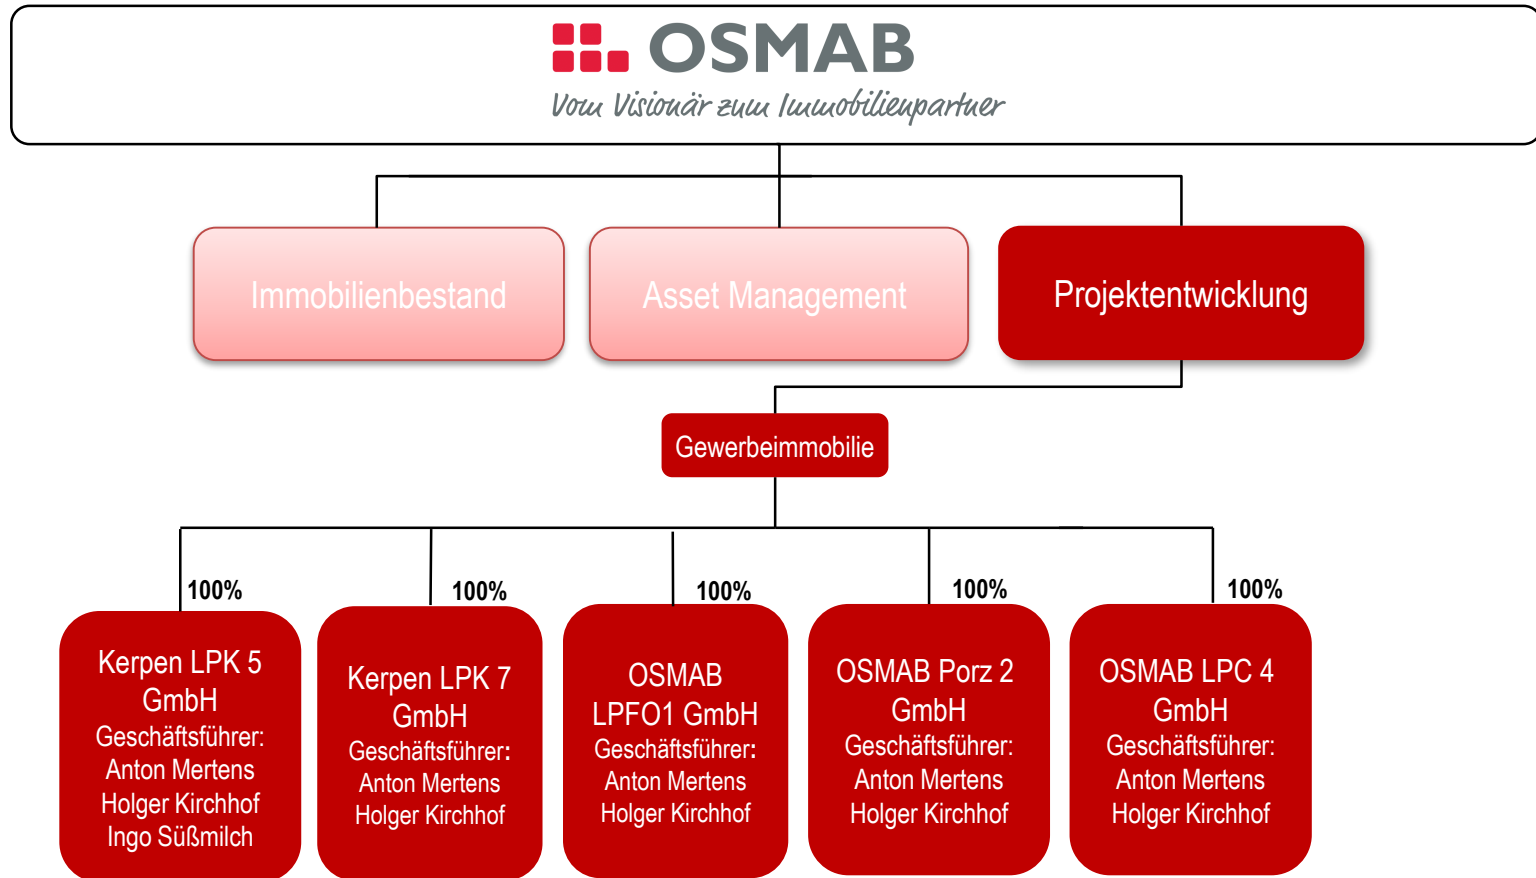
OSMAB
Vom Visionär zum Immobilienpartner

Immobilienbestand

Asset Management

Projektentwicklung

Gewerbeimmobilie

100%

Kerpen LPK 5 GmbH
Geschäftsführer:
Anton Mertens
Holger Kirchhof
Ingo Süßmilch

100%

Kerpen LPK 7 GmbH
Geschäftsführer:
Anton Mertens
Holger Kirchhof

100%

OSMAB LPFO1 GmbH
Geschäftsführer:
Anton Mertens
Holger Kirchhof

100%

OSMAB Porz 2 GmbH
Geschäftsführer:
Anton Mertens
Holger Kirchhof

100%

OSMAB LPC 4 GmbH
Geschäftsführer:
Anton Mertens
Holger Kirchhof